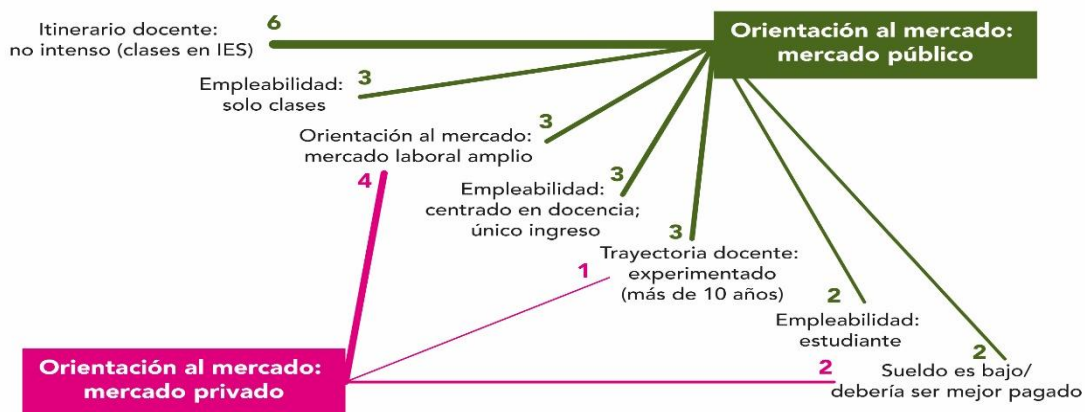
Orientación al mercado: mercado público

6
Itinerario docente: no intenso (clases en IES)

3
Empleabilidad: solo clases

3
Orientación al mercado: mercado laboral amplio

4

3
Empleabilidad: centrado en docencia; único ingreso

3
Trayectoria docente: experimentado (más de 10 años)

1

2
Empleabilidad: estudiante

2
Sueldo es bajo/ debería ser mejor pagado

2

Orientación al mercado: mercado privado